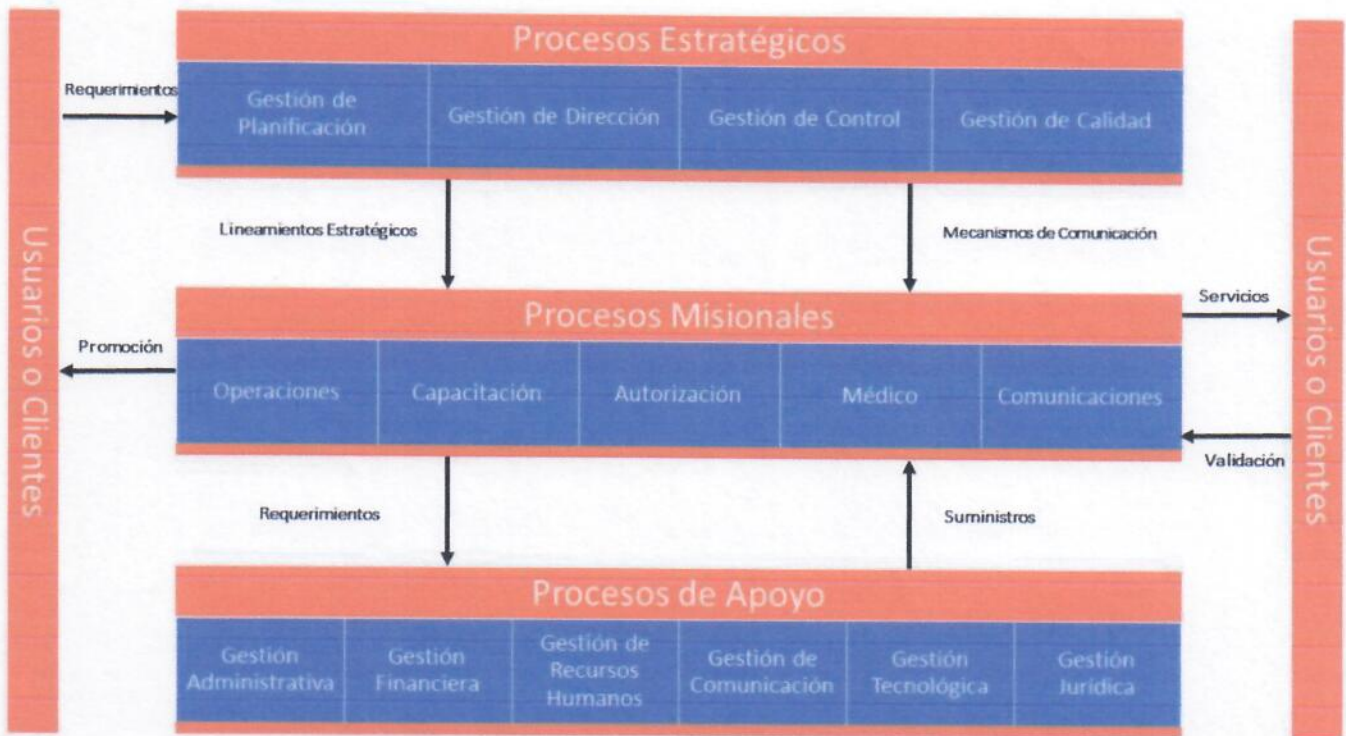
Usuarios o Clientes

Requerimientos

Procesos Estratégicos

| Gestión de Planificación | Gestión de Dirección | Gestión de Control | Gestión de Calidad |
|---|---|---|---|

Lineamientos Estratégicos

Mecanismos de Comunicación

Procesos Misionales

Promoción

Servicios

| Operaciones | Capacitación | Autorización | Médico | Comunicaciones |
|---|---|---|---|---|

Validación

Requerimientos

Suministros

Procesos de Apoyo

| Gestión Administrativa | Gestión Financiera | Gestión de Recursos Humanos | Gestión de Comunicación | Gestión Tecnológica | Gestión Jurídica |
|---|---|---|---|---|---|

Usuarios o Clientes